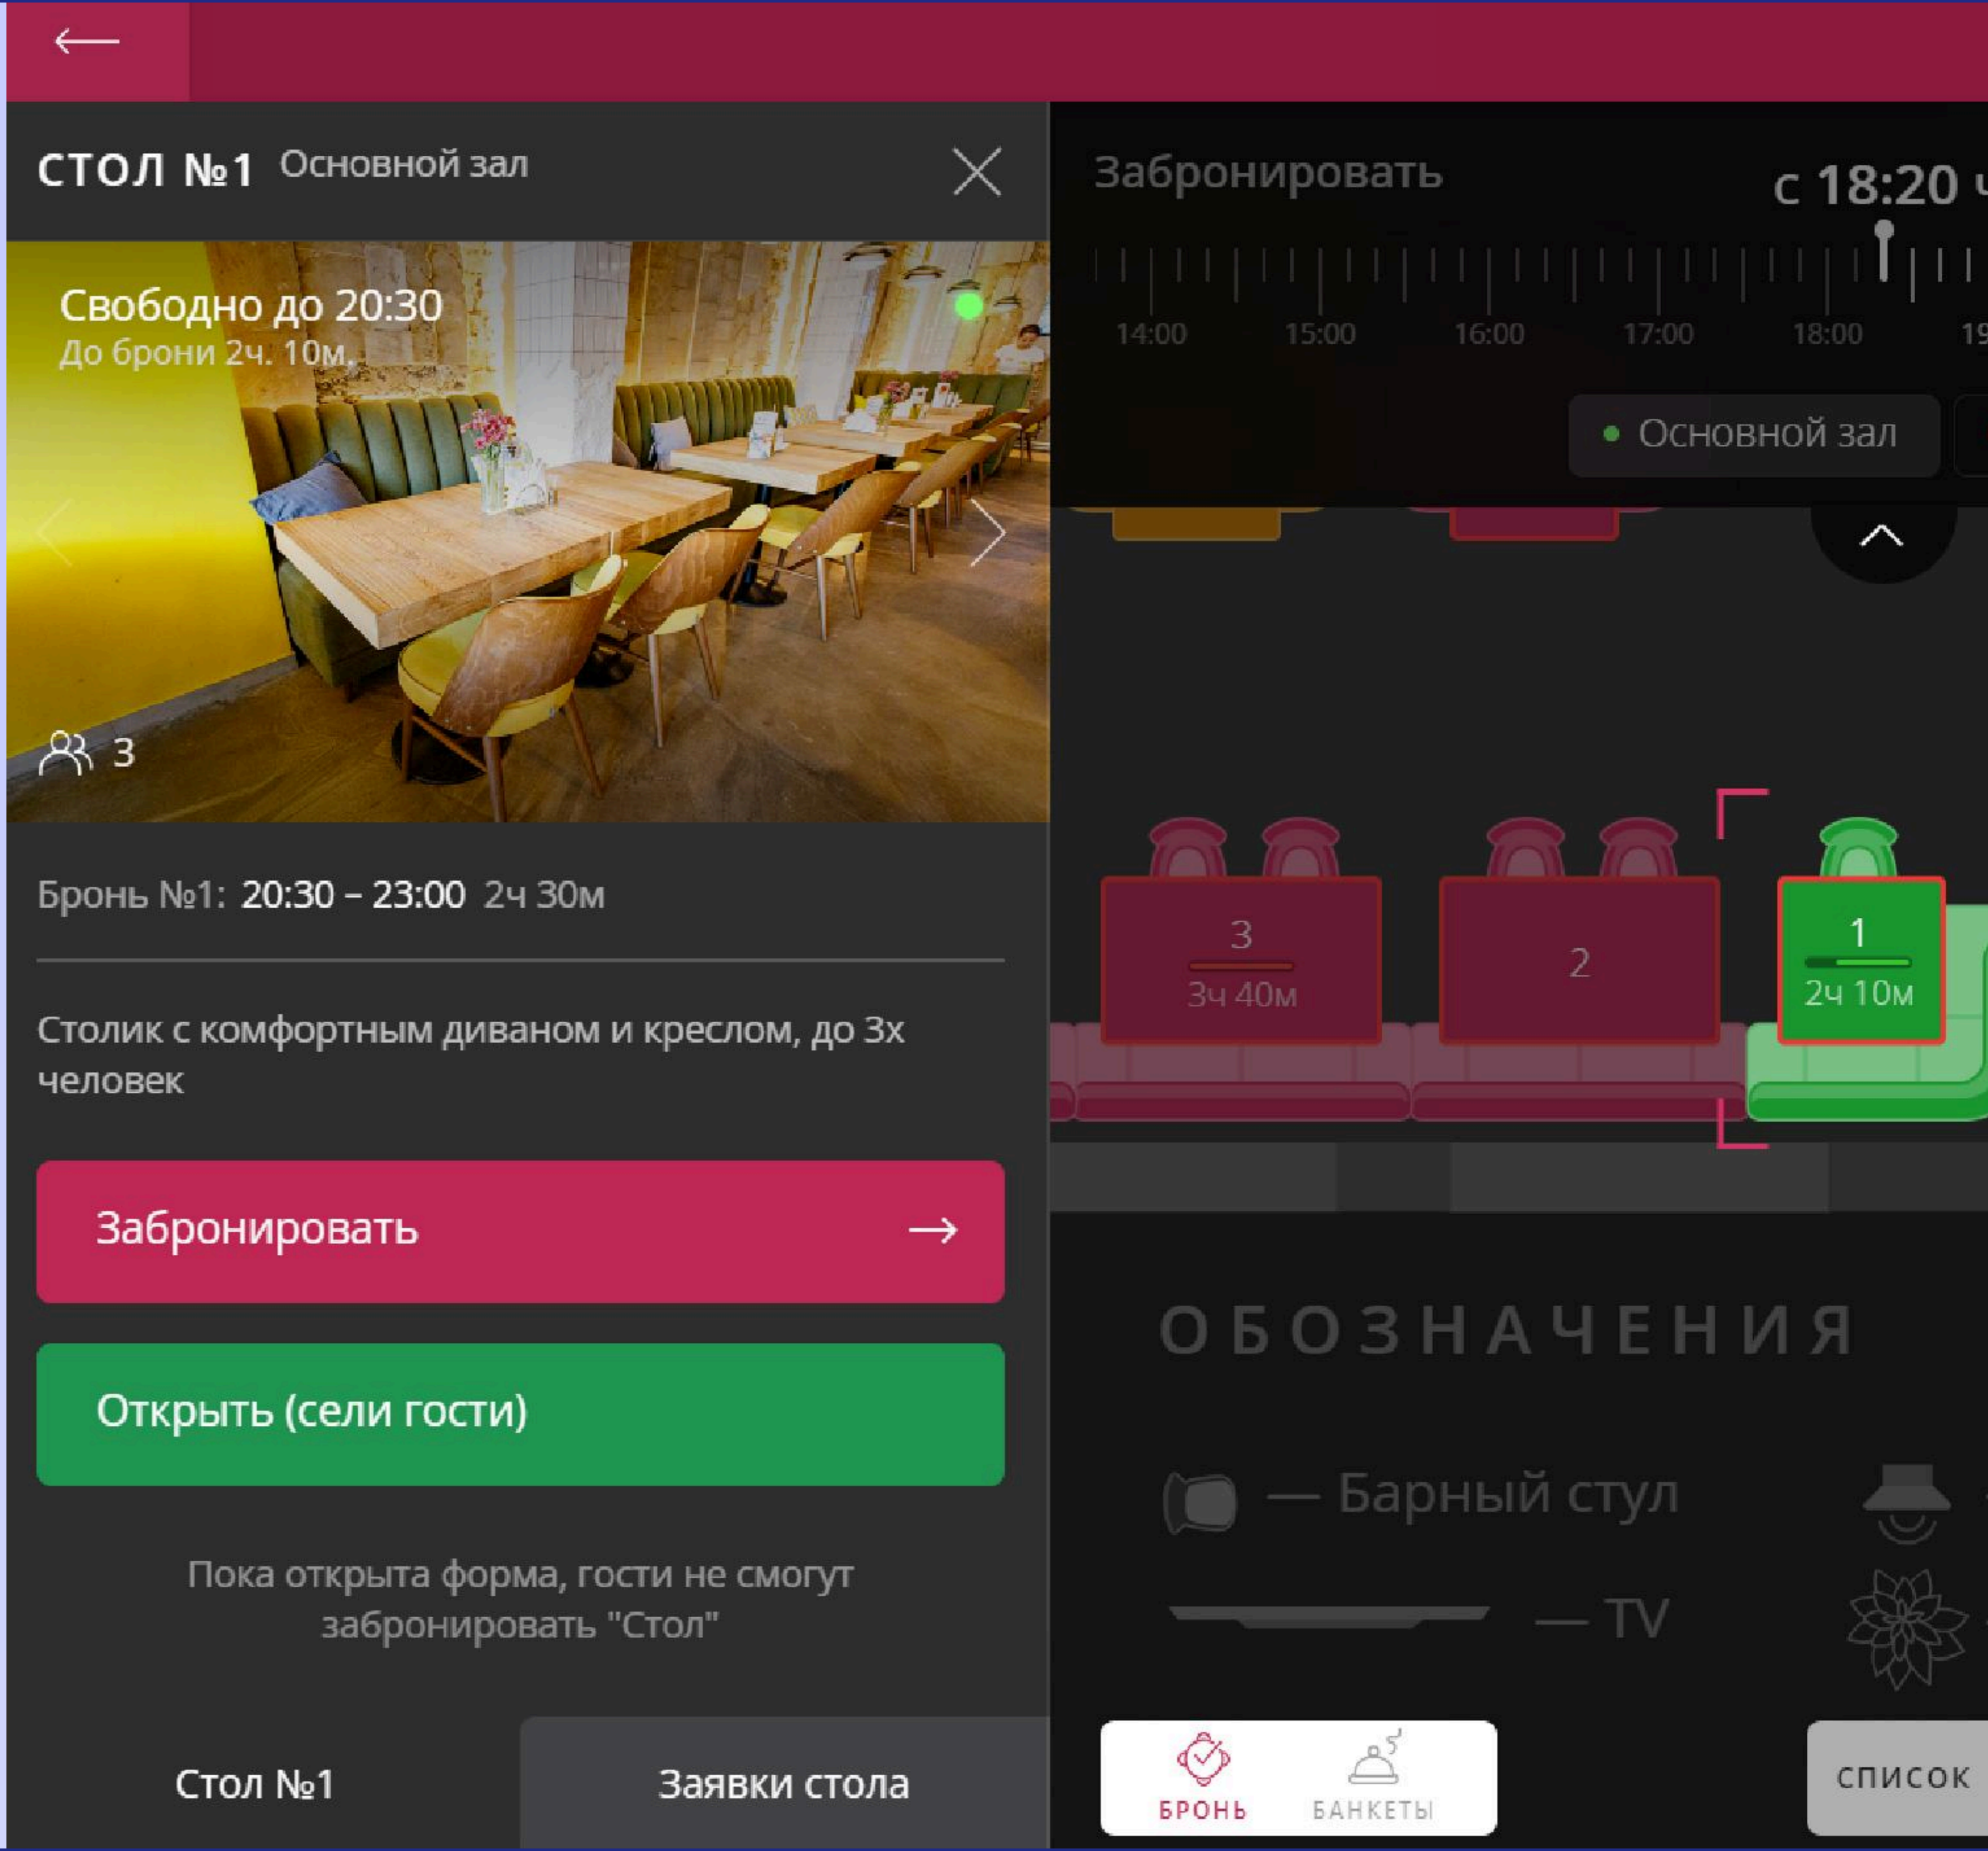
←

СТОЛ №1 Основной зал

Свободно до 20:30
До брони 2ч. 10м.

3

Бронь №1: 20:30 – 23:00 2ч 30м

Столик с комфортным диваном и креслом, до 3х человек

Забронировать →

Открыть (сели гости)

Пока открыта форма, гости не смогут забронировать "Стол"

Стол №1

Заявки стола

Забронировать

с 18:20 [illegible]

14:00 15:00 16:00 17:00 18:00 19

Основной зал

3
3ч 40м

2

1
2ч 10м

ОБОЗНАЧЕНИЯ

— Барный стул

— TV

БРОНЬ

БАНКЕТЫ

СПИСОК